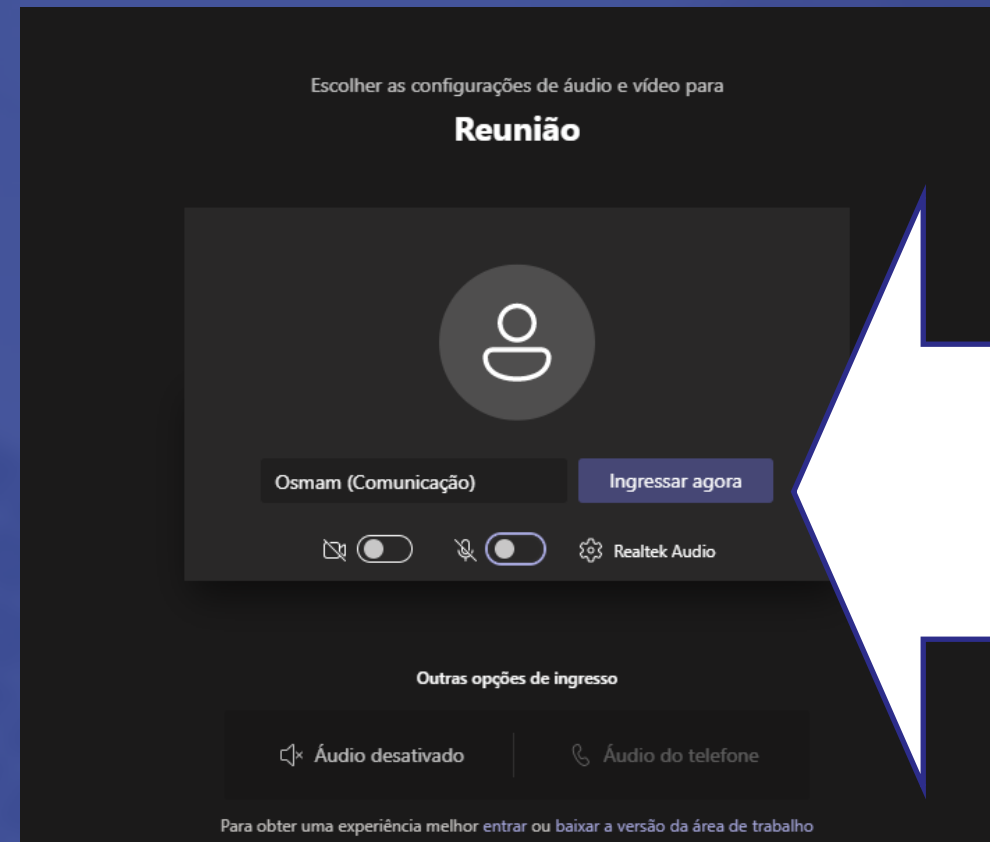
Escolher as configurações de áudio e vídeo para

Reunião

Osmam (Comunicação)

Ingressar agora

Realtek Audio

Outras opções de ingresso

Áudio desativado

Áudio do telefone

Para obter uma experiência melhor entrar ou baixar a versão da área de trabalho